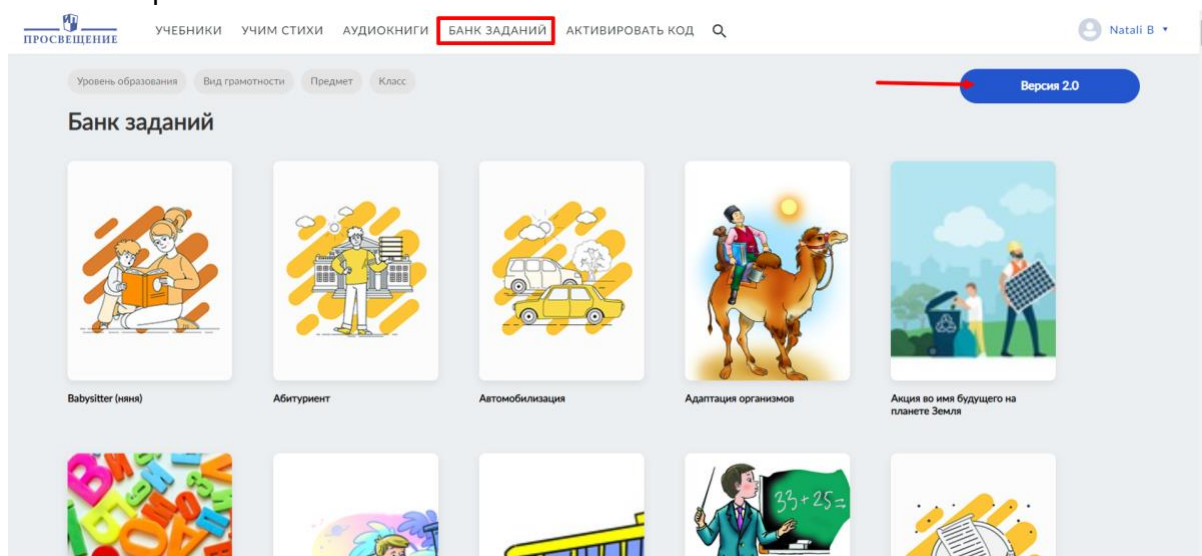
ПРОСВЕЩЕНИЕ
УЧЕБНИКИ УЧИМ СТИХИ АУДИОКНИГИ БАНК ЗАДАНИЙ АКТИВИРОВАТЬ КОД
Natali B

Уровень образования Вид грамотности Предмет Класс
Версия 2.0

Банк заданий

Babysitter (няня)
Абитуриент
Автомобилизация
Адаптация организмов
Акция во имя будущего на планете Земля

$33+25=$